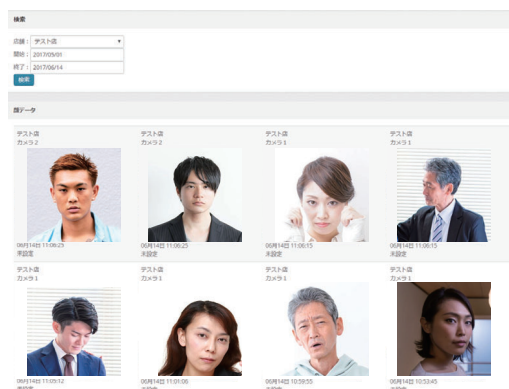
検索

店舗： テスト店
開始： 2017/05/01
終了： 2017/06/14
検索

顔データ

テスト店
カメラ２
06月14日 11:08:25
未設定

テスト店
カメラ２
06月14日 11:06:25
未設定

テスト店
カメラ１
06月14日 11:06:15
未設定

テスト店
カメラ１
06月14日 11:06:15
未設定

テスト店
カメラ１
06月14日 11:05:12
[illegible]

テスト店
カメラ１
06月14日 11:01:06
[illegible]

テスト店
カメラ１
06月14日 10:59:55
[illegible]

テスト店
カメラ１
06月14日 10:53:45
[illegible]